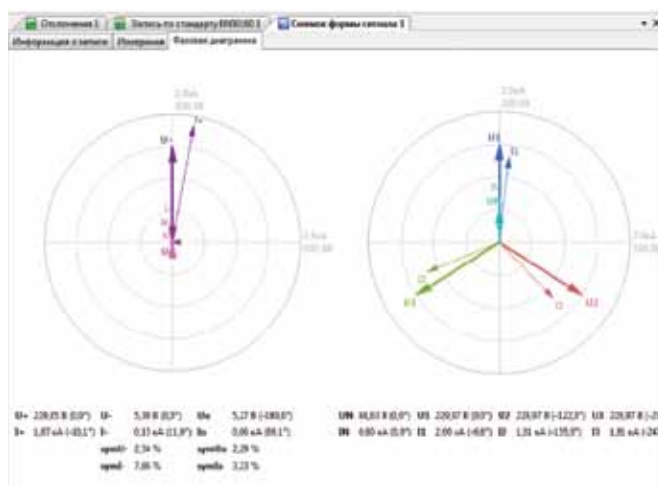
Отклонения 1 | Запись по стандарту EN50160 1 | Снимок формы сигнала 1

Информация о записи | Измерения | Фазовая диаграмма

2,5кА
300,0В

U+
I+

2,5кА
300,0В

2,5кА
300,0В

U1
I1
U3
I3
I2
U2

2,5кА
300,0В

U+ 229,05 В (0,0°) U- 5,39 В (0,3°) U0 5,27 В (-180,0°)
I+ 1,87 кА (-10,1°) I- 0,13 кА (11,9°) I0 0,06 кА (88,1°)
opmU- 2,34 % opmU0 2,29 %
opmI- 7,06 % opmI0 3,23 %

UN 66,83 В (0,9°) U1 229,97 В (0,0°) U2 229,97 В (-122,3°) U3 229,97 В (-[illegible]
IN 0,60 кА (0,9°) I1 2,00 кА (-9,8°) I2 1,31 кА (-135,9°) I3 1,31 кА (-24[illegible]